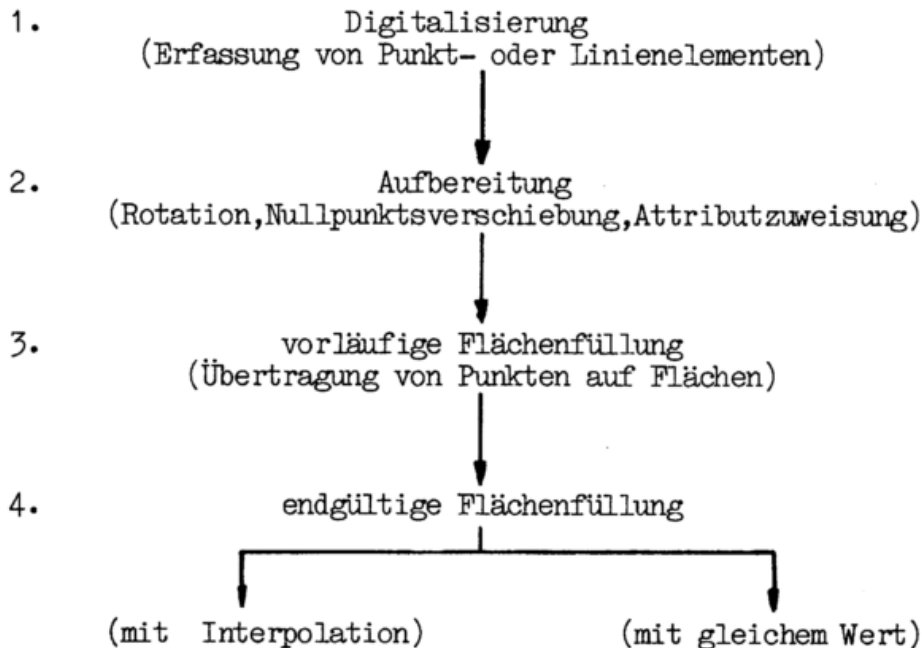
1. Digitalisierung
(Erfassung von Punkt- oder Linienelementen)

2. Aufbereitung
(Rotation,Nullpunktsverschiebung,Attributzuweisung)

3. vorläufige Flächenfüllung
(Übertragung von Punkten auf Flächen)

4. endgültige Flächenfüllung

(mit Interpolation)

(mit gleichem Wert)